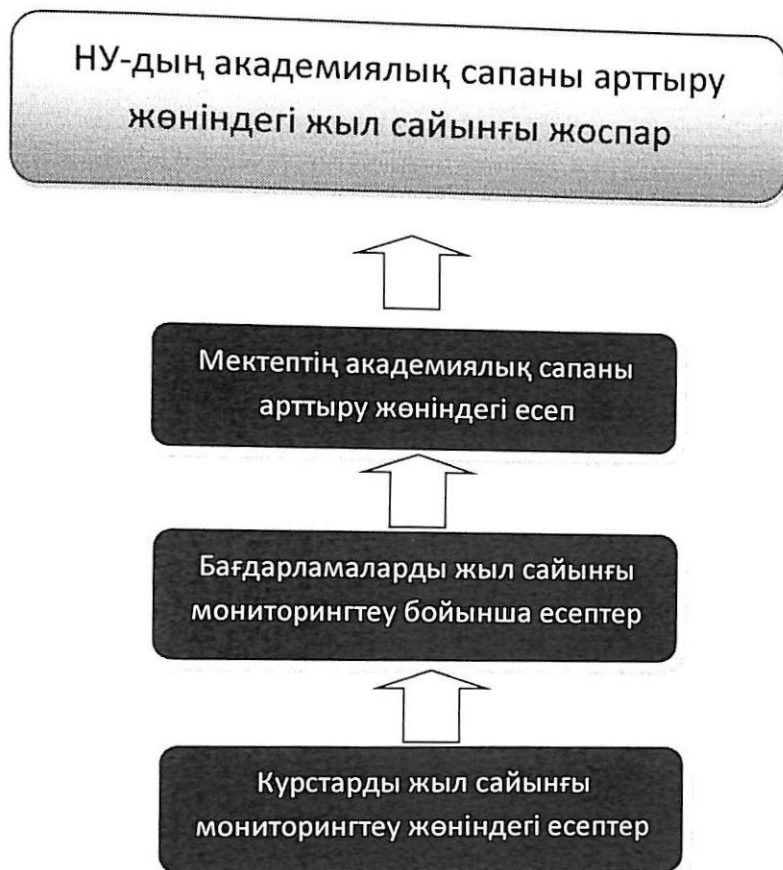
НУ-дың академиялық сапаны арттыру жөніндегі жыл сайынғы жоспар

Мектептің академиялық сапаны арттыру жөніндегі есеп

Бағдарламаларды жыл сайынғы мониторингтеу бойынша есептер

Курстарды жыл сайынғы мониторингтеу жөніндегі есептер